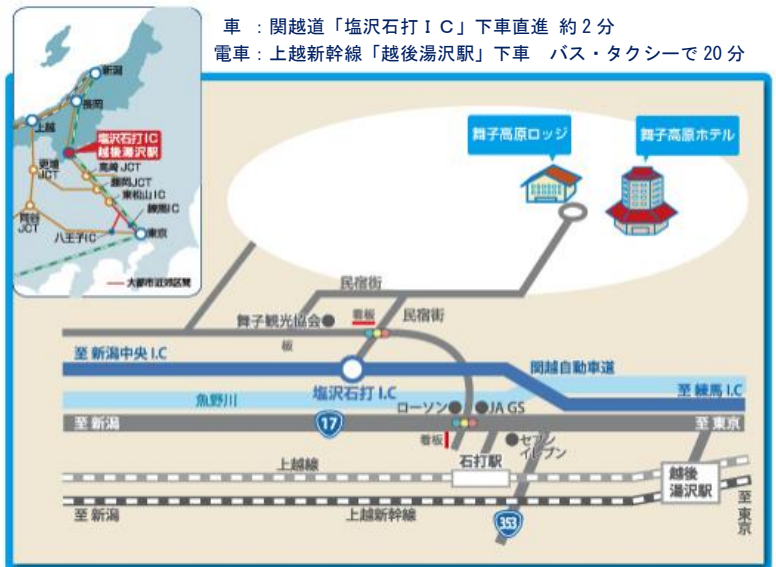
車　：関越道「塩沢石打ＩＣ」下車直進　約２分
電車：上越新幹線「越後湯沢駅」下車　バス・タクシーで 20 分

新潟
長岡
上越
塩沢石打IC
越後湯沢駅
更埴
高崎JCT
藤岡JCT
東松山IC
練馬IC
岡谷JCT
八王子IC
東京
大都市近郊区間

舞子高原ロッジ
舞子高原ホテル
民宿街
民宿街
舞子観光協会
看板
板
至 新潟中央 I.C
塩沢石打 I.C
関越自動車道
魚野川
至 練馬 I.C
ローソン
JA GS
至 新潟
17
至 東京
看板
セブン イレブン
石打駅
上越線
越後湯沢駅
至 新潟
上越新幹線
353
至 東京